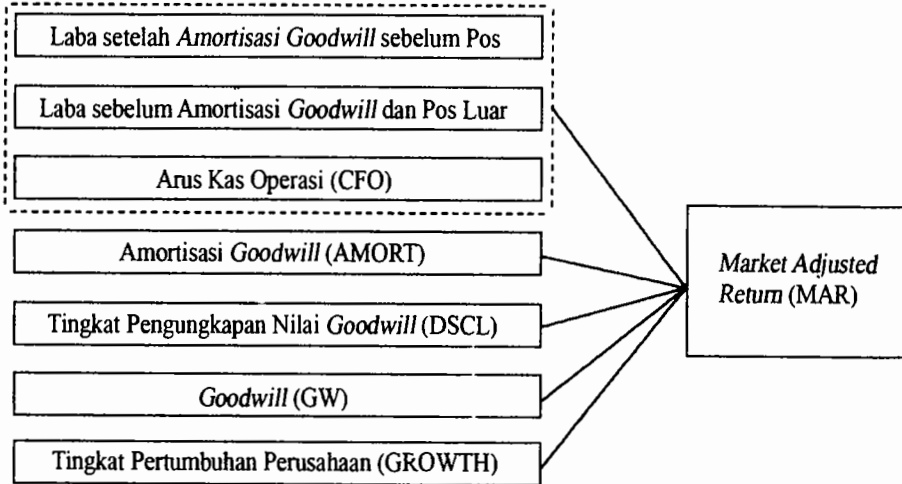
Laba setelah *Amortisasi Goodwill* sebelum Pos

Laba sebelum Amortisasi *Goodwill* dan Pos Luar

Arus Kas Operasi (CFO)

Amortisasi *Goodwill* (AMORT)

Tingkat Pengungkapan Nilai *Goodwill* (DSCL)

*Goodwill* (GW)

Tingkat Pertumbuhan Perusahaan (GROWTH)

*Market Adjusted Return* (MAR)